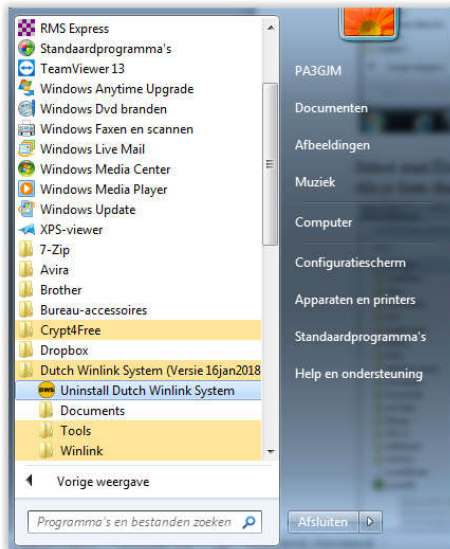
RMS Express
Standaardprogramma's
TeamViewer 13
Windows Anytime Upgrade
Windows Dvd branden
Windows Faxen en scannen
Windows Live Mail
Windows Media Center
Windows Media Player
Windows Update
XPS-viewer
7-Zip
Avira
Brother
Bureau-accessoires
Crypt4Free
Dropbox
Dutch Winlink System (Versie 16jan2018
Uninstall Dutch Winlink System
Documents
Tools
Winlink

Vorige weergave

Programma's en bestanden zoeken

PA3GJM
Documenten
Afbeeldingen
Muziek
Computer
Configuratiescherm
Apparaten en printers
Standaardprogramma's
Help en ondersteuning

Afsluiten